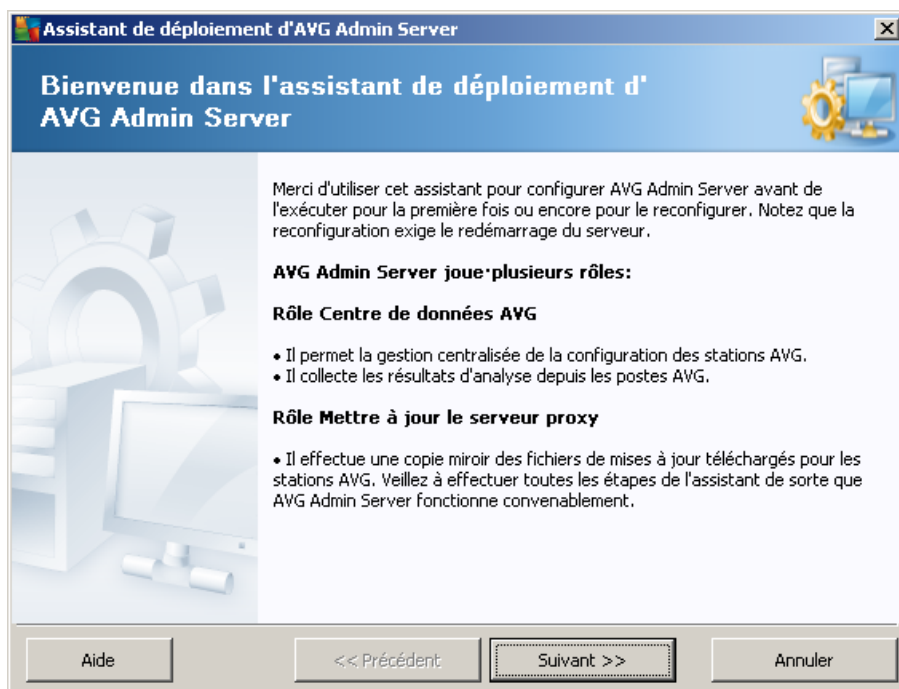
Assistant de déploiement d'AVG Admin Server

Bienvenue dans l'assistant de déploiement d' AVG Admin Server

Merci d'utiliser cet assistant pour configurer AVG Admin Server avant de l'exécuter pour la première fois ou encore pour le reconfigurer. Notez que la reconfiguration exige le redémarrage du serveur.

AVG Admin Server joue·plusieurs rôles:

Rôle Centre de données AVG

• Il permet la gestion centralisée de la configuration des stations AVG.
• Il collecte les résultats d'analyse depuis les postes AVG.

Rôle Mettre à jour le serveur proxy

• Il effectue une copie miroir des fichiers de mises à jour téléchargés pour les stations AVG. Veillez à effectuer toutes les étapes de l'assistant de sorte que AVG Admin Server fonctionne convenablement.

Aide | << Précédent | Suivant >> | Annuler